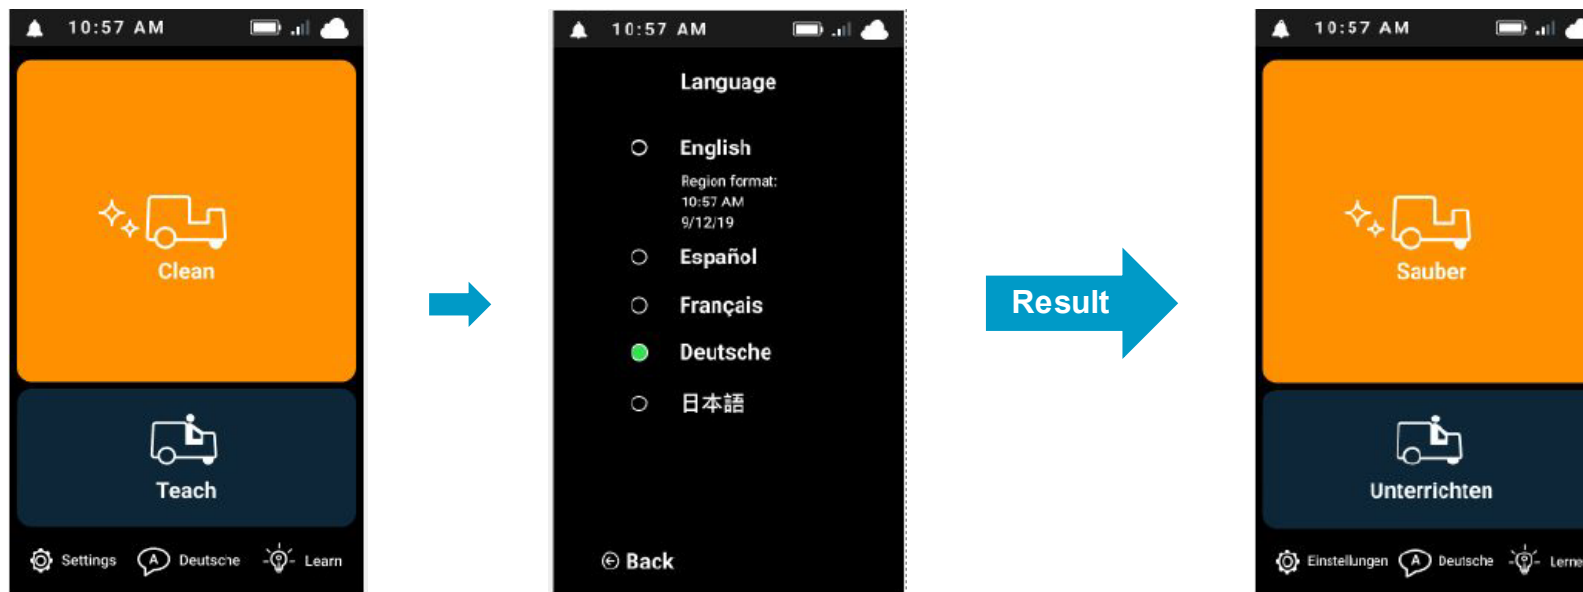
10:57 AM

Clean

Teach

Settings Deutsche Learn

10:57 AM

Language

English
Region format:
10:57 AM
9/12/19

Español

Français

Deutsche

日本語

Back

Result

10:57 AM

Sauber

Unterrichten

Einstellungen Deutsche Lerne